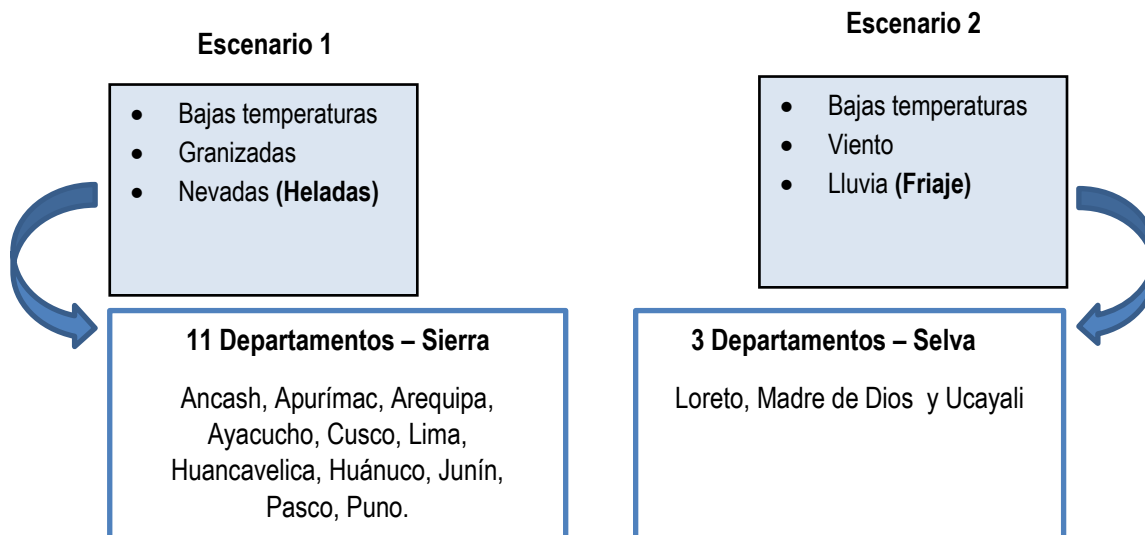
Escenario 1

- Bajas temperaturas
- Granizadas
- Nevadas **(Heladas)**

11 Departamentos – Sierra

Ancash, Apurímac, Arequipa, Ayacucho, Cusco, Lima, Huancavelica, Huánuco, Junín, Pasco, Puno.

Escenario 2

- Bajas temperaturas
- Viento
- Lluvia **(Friaje)**

3 Departamentos – Selva

Loreto, Madre de Dios y Ucayali